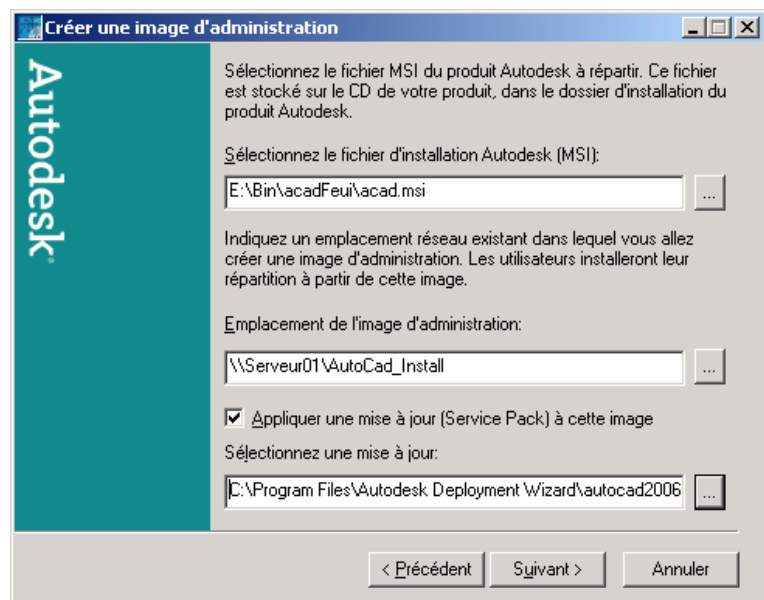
Créer une image d'administration

Autodesk

Sélectionnez le fichier MSI du produit Autodesk à répartir. Ce fichier est stocké sur le CD de votre produit, dans le dossier d'installation du produit Autodesk.

Sélectionnez le fichier d'installation Autodesk (MSI):

E:\Bin\acadFeui\acad.msi

...

Indiquez un emplacement réseau existant dans lequel vous allez créer une image d'administration. Les utilisateurs installeront leur répartition à partir de cette image.

Emplacement de l'image d'administration:

\\Serveur01\AutoCad_Install

...

Appliquer une mise à jour (Service Pack) à cette image

Sélectionnez une mise à jour:

C:\Program Files\Autodesk Deployment Wizard\autocad2006

...

< Précédent

Suivant >

Annuler